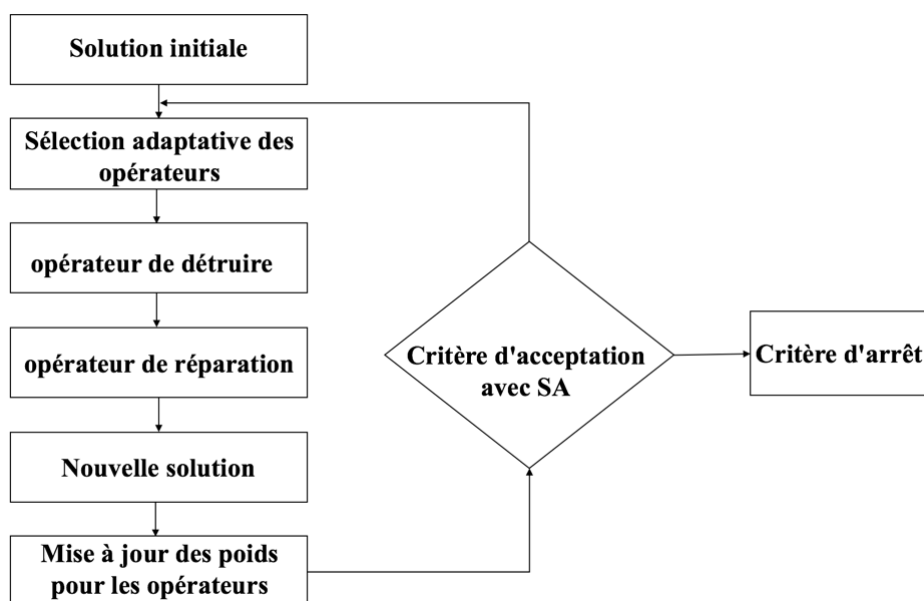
Solution initiale

Sélection adaptative des opérateurs

opérateur de détruire

opérateur de réparation

Nouvelle solution

Mise à jour des poids pour les opérateurs

Critère d'acceptation avec SA

Critère d'arrêt